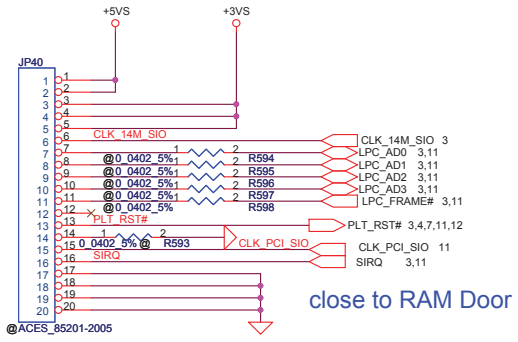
+5VS
+3VS
JP40
1
2
3
4
5
6
7
8
9
10
11
12
13
14
15
16
17
18
19
20
1
2
3
4
5
6
7
8
9
10
11
12
13
14
15
16
17
18
19
20
CLK_14M_SIO
1 2
@0_0402_5% 1 2 R594
@0_0402_5% 1 2 R595
@0_0402_5% 1 2 R596
@0_0402_5% 1 2 R597
@0_0402_5% R598
PLT_RST#
1 2
0_0402_5% @ R593
CLK_PCI_SIO
SIRQ
CLK_14M_SIO 3
LPC_AD0 3,11
LPC_AD1 3,11
LPC_AD2 3,11
LPC_AD3 3,11
LPC_FRAME# 3,11
PLT_RST# 3,4,7,11,12
CLK_PCI_SIO 11
SIRQ 3,11
close to RAM Door
@ACES_85201-2005